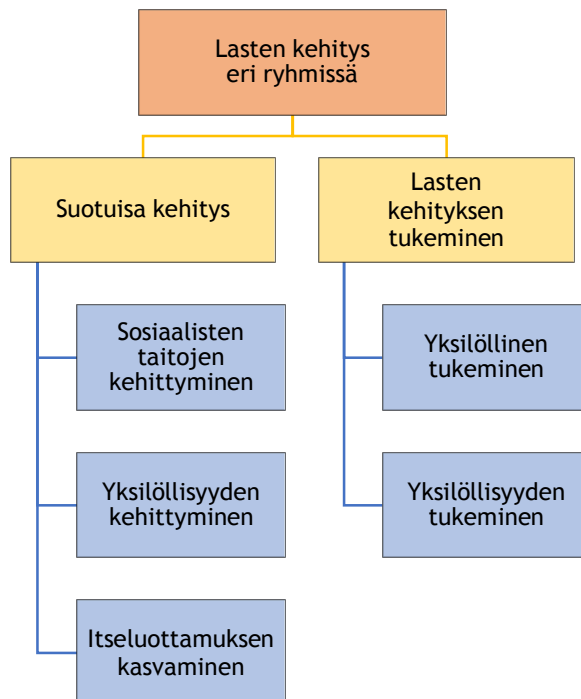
Lasten kehitys eri ryhmissä

Suotuisa kehitys

Sosiaalisten taitojen kehittyminen

Yksilöllisyyden kehittyminen

Itseluottamuksen kasvaminen

Lasten kehityksen tukeminen

Yksilöllinen tukeminen

Yksilöllisyyden tukeminen